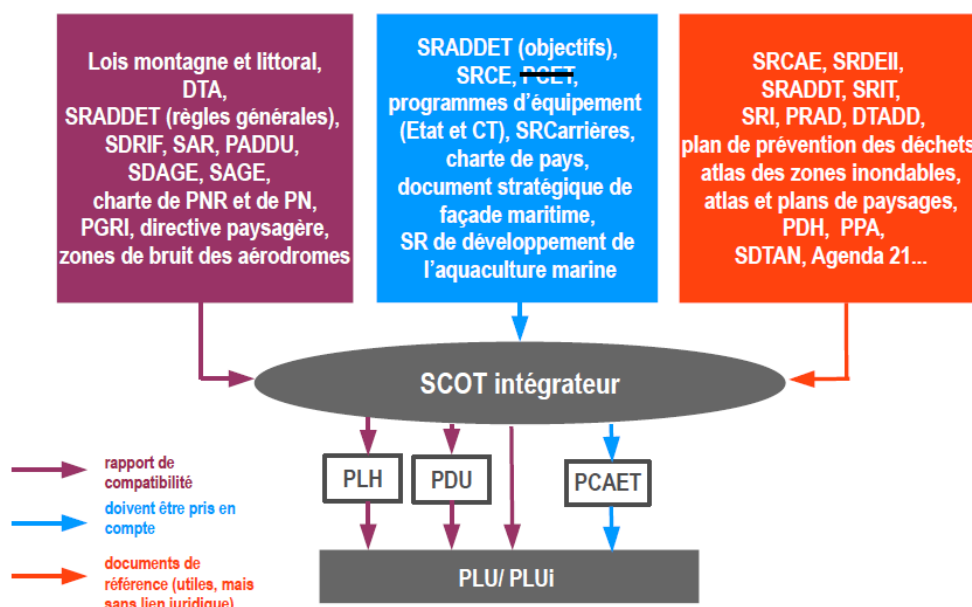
Lois montagne et littoral, DTA, SRADDET (règles générales), SDRIF, SAR, PADDU, SDAGE, SAGE, charte de PNR et de PN, PGRI, directive paysagère, zones de bruit des aérodromes

SRADDET (objectifs), SRCE, ~~PCET~~, programmes d'équipement (Etat et CT), SRCarrières, charte de pays, document stratégique de façade maritime, SR de développement de l'aquaculture marine

SRCAE, SRDEII, SRADDT, SRIT, SRI, PRAD, DTADD, plan de prévention des déchets, atlas des zones inondables, atlas et plans de paysages, PDH, PPA, SDTAN, Agenda 21...

SCOT intégrateur

PLH

PDU

PCAET

PLU/ PLUi

rapport de compatibilité

doivent être pris en compte

documents de référence (utiles, mais sans lien juridique)